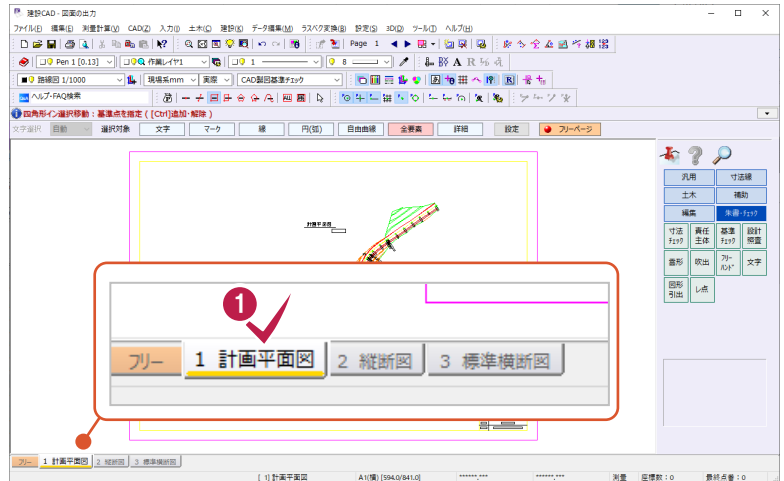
建設CAD - 図面の出力

ファイル(F) 編集(E) 測量計算(V) CAD(Z) 入力(I) 土木(C) 建設(K) データ編集(M) ラスベク変換(B) 設定(S) 3D(D) ツール(T) ヘルプ(H)

Page 1

Pen 1 [0.13] 作業レイヤ1 1 8

路線図 1/1000 現場系mm 実寸 CAD製図基準チェック

ヘルプ・FAQ検索

四角形イン選択移動：基準点を指定（[Ctrl]追加・解除）

文字選択 自動 選択対象 文字 マーク 線 円(弧) 自由曲線 全要素 詳細 設定 フリーページ

計画平面図

汎用 寸法線 土木 補助 編集 朱書・チェック 寸法チェック 責任主体 基準チェック 設計照査 書形 吹出 フリーハンド 文字 回形引出 レ点

1

フリー 1 計画平面図 2 縦断図 3 標準横断図

フリー 1 計画平面図 2 縦断図 3 標準横断図

[1] 計画平面図 A1(横) [594.0/841.0] 測量 座標数：0 最終点番：0